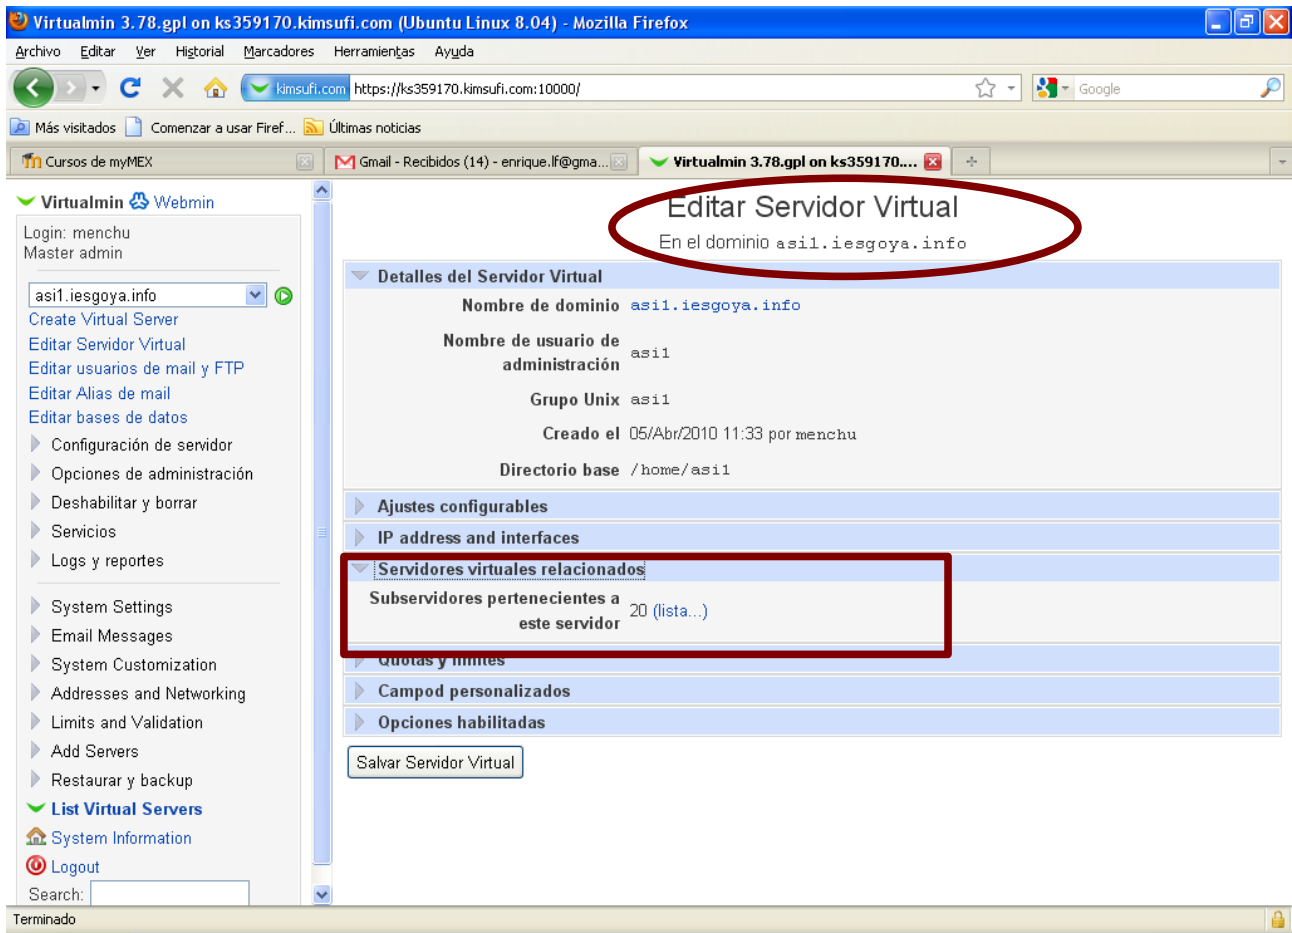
Virtualmin 3.78.gpl on ks359170.kimsufi.com (Ubuntu Linux 8.04) - Mozilla Firefox

Archivo Editar Ver Historial Marcadores Herramientas Ayuda

kimsufi.com https://ks359170.kimsufi.com:10000/

Google

Más visitados Comenzar a usar Firef... Últimas noticias

Cursos de myMEX | Gmail - Recibidos (14) - enrique.lf@gma... | Virtualmin 3.78.gpl on ks359170....

Virtualmin Webmin

Login: menchu
Master admin

asi1.iesgoya.info
Create Virtual Server
Editar Servidor Virtual
Editar usuarios de mail y FTP
Editar Alias de mail
Editar bases de datos
Configuración de servidor
Opciones de administración
Deshabilitar y borrar
Servicios
Logs y reportes

System Settings
Email Messages
System Customization
Addresses and Networking
Limits and Validation
Add Servers
Restaurar y backup
List Virtual Servers
System Information
Logout
Search:

Editar Servidor Virtual
En el dominio asi1.iesgoya.info

Detalles del Servidor Virtual

| | |
|---|---|
| Nombre de dominio | asi1.iesgoya.info |
| Nombre de usuario de administración | asi1 |
| Grupo Unix | asi1 |
| Creado el | 05/Abr/2010 11:33 por menchu |
| Directorio base | /home/asi1 |

Ajustes configurables
IP address and interfaces
Servidores virtuales relacionados

| | |
|---|---|
| Subservidores pertenecientes a este servidor | 20 (lista...) |

Quotas y límites
Campod personalizados
Opciones habilitadas

Salvar Servidor Virtual

Terminado